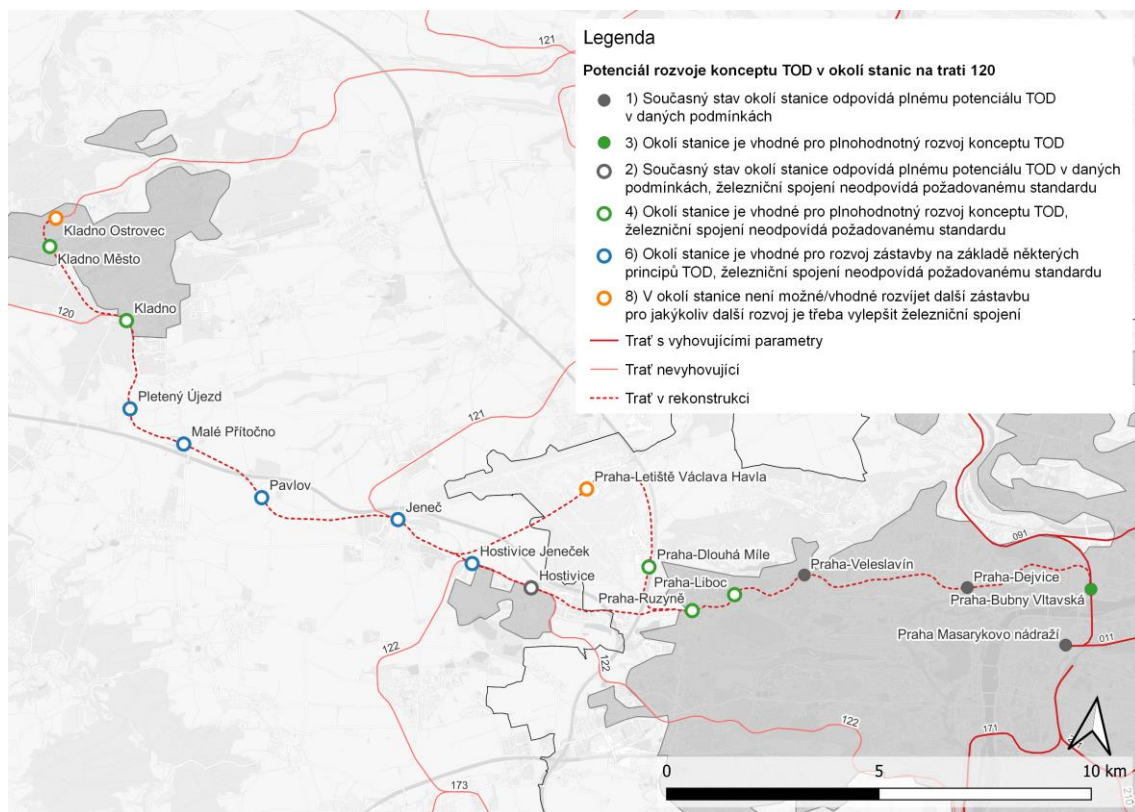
Legenda

Potenciál rozvoje konceptu TOD v okolí stanic na trati 120

1) Současný stav okolí stanice odpovídá plnému potenciálu TOD v daných podmínkách

3) Okolí stanice je vhodné pro plnohodnotný rozvoj konceptu TOD

2) Současný stav okolí stanice odpovídá plnému potenciálu TOD v daných podmínkách, železniční spojení neodpovídá požadovanému standardu

4) Okolí stanice je vhodné pro plnohodnotný rozvoj konceptu TOD, železniční spojení neodpovídá požadovanému standardu

6) Okolí stanice je vhodné pro rozvoj zástavby na základě některých principů TOD, železniční spojení neodpovídá požadovanému standardu

8) V okolí stanice není možné/vhodné rozvíjet další zástavbu pro jakýkoliv další rozvoj je třeba vylepšit železniční spojení

Trať s vyhovujícími parametry

Trať nevyhovující

Trať v rekonstrukci

121
121
120
122
122
122
173
171
091
011

Kladno Ostrovec
Kladno Město
Kladno
Pletený Újezd
Malé Přítočno
Pavlov
Jeneč
Praha-Letiště Václava Havla
Hostivice Jeneček
Hostivice
Praha-Dlouhá Míle
Praha-Liboc
Praha-Ruzyně
Praha-Veleslavín
Praha-Dejvice
Praha-Bubny Vltavská
Praha Masarykovo nádraží

0
5
10 km